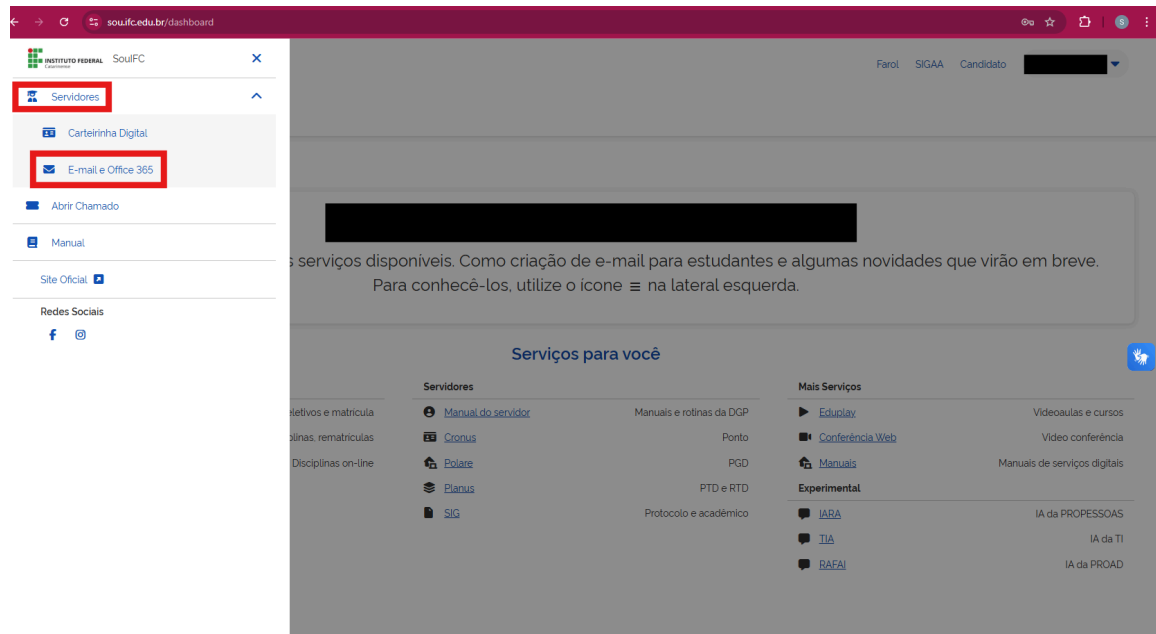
sou.ifc.edu.br/dashboard

INSTITUTO FEDERAL Catarinense SouIFC

Servidores

Carteirinha Digital

E-mail e Office 365

Abrir Chamado

Manual

Site Oficial

Redes Sociais

Farol SIGAA Candidato

s serviços disponíveis. Como criação de e-mail para estudantes e algumas novidades que virão em breve. Para conhecê-los, utilize o ícone ≡ na lateral esquerda.

Serviços para você

eletivos e matrícula
plinas, rematrículas
Disciplinas on-line

Servidores

| | |
|---|---|
| Manual do servidor | Manuais e rotinas da DGP |
| Cronus | Ponto |
| Polare | PGD |
| Planus | PTD e RTD |
| SIG | Protocolo e acadêmico |

Mais Serviços

| | |
|---|---|
| Eduplay | Videoaulas e cursos |
| Conferência Web | Vídeo conferência |
| Manuais | Manuais de serviços digitais |

Experimental

| | |
|---|---|
| IARA | IA da PROPESSOAS |
| TIA | IA da TI |
| RAFAI | IA da PROAD |